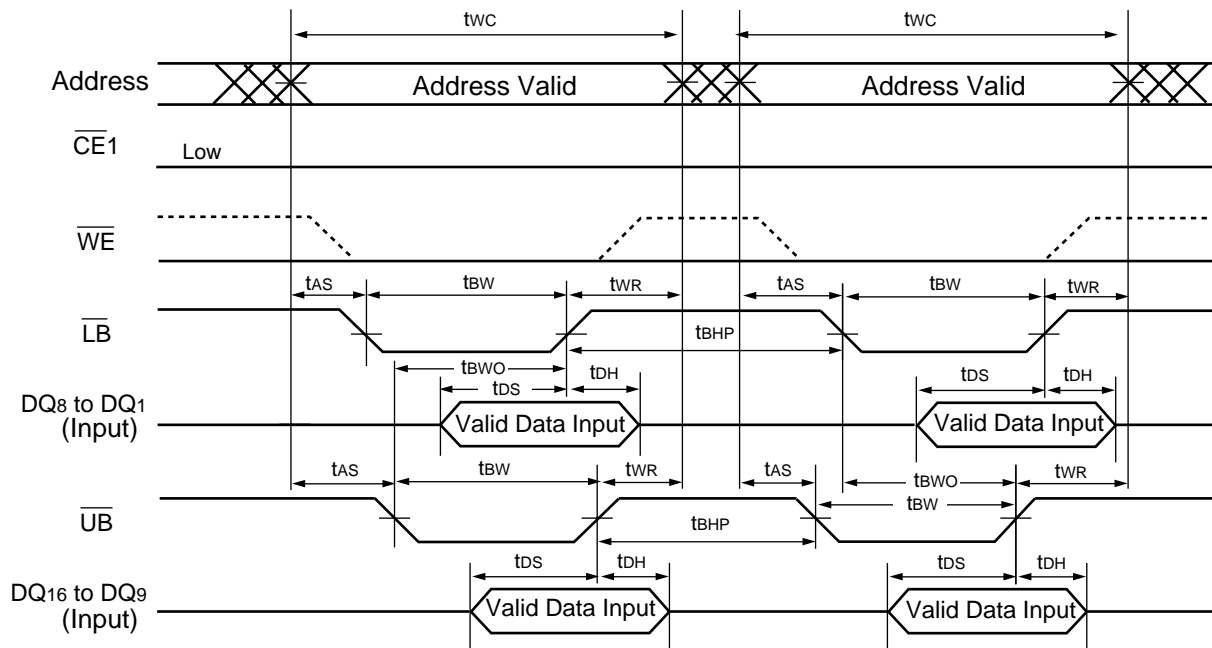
$t_{WC}$ $t_{WC}$

Address

Address Valid

Address Valid

$\overline{CE}1$

Low

$\overline{WE}$

$t_{AS}$ $t_{BW}$ $t_{WR}$ $t_{AS}$ $t_{BW}$ $t_{WR}$

$\overline{LB}$

$t_{BHP}$

$t_{BWO}$ $t_{DS}$ $t_{DH}$ $t_{DS}$ $t_{DH}$

DQ8 to DQ1 (Input)

Valid Data Input

Valid Data Input

$t_{AS}$ $t_{BW}$ $t_{WR}$ $t_{AS}$ $t_{BWO}$ $t_{WR}$

$t_{BW}$

$\overline{UB}$

$t_{BHP}$

$t_{DS}$ $t_{DH}$ $t_{DS}$ $t_{DH}$

DQ16 to DQ9 (Input)

Valid Data Input

Valid Data Input